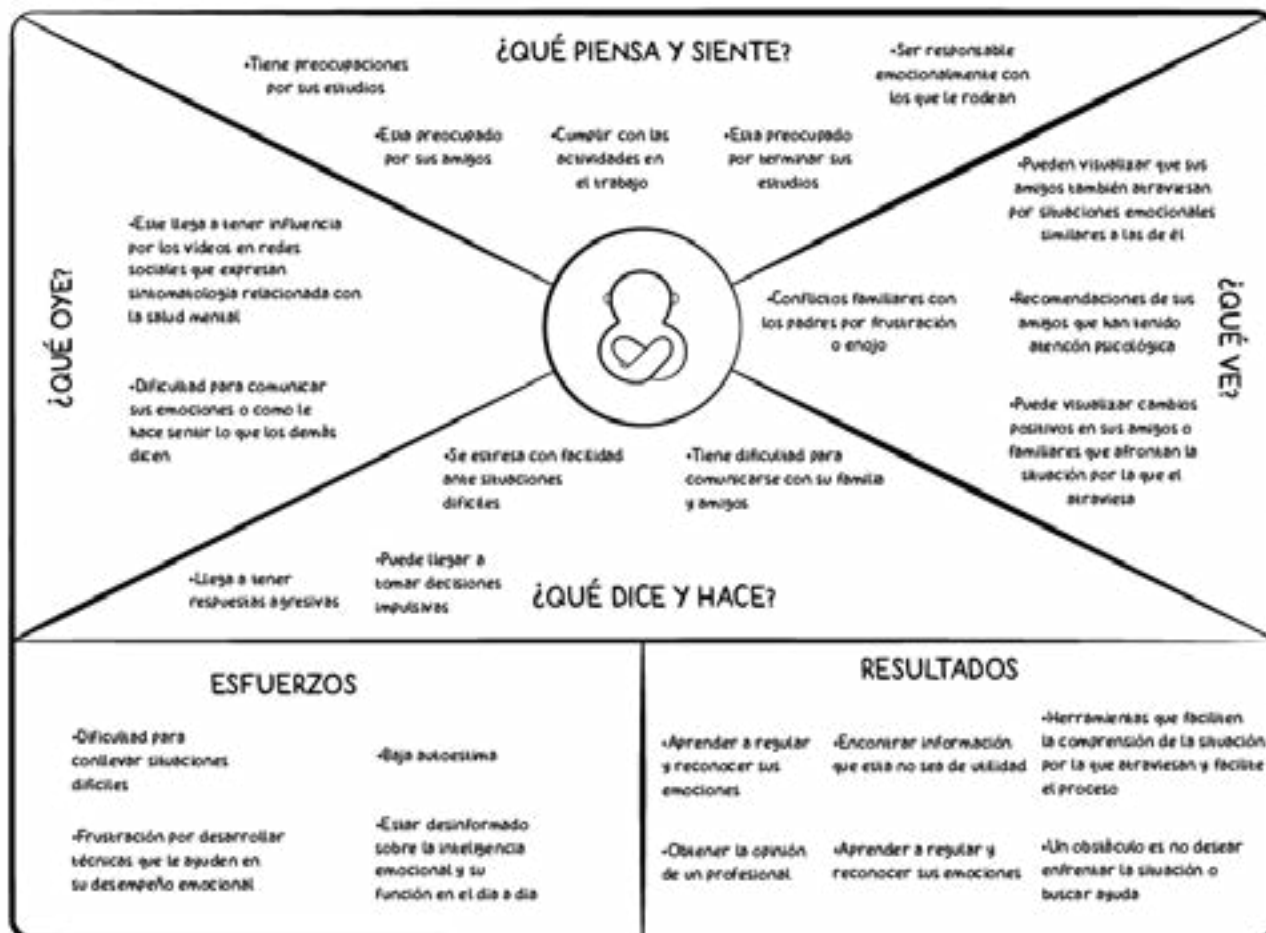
¿QUÉ PIENSA Y SIENTE?

-Tiene preocupaciones por sus estudios

-Esta preocupado por sus amigos

-Cumplir con las actividades en el trabajo

-Esta preocupado por terminar sus estudios

-Ser responsable emocionalmente con los que le rodean

¿QUÉ OYE?

-Este llega a tener influencia por los videos en redes sociales que expresan sintomatologia relacionada con la salud mental

-Dificultad para comunicar sus emociones o como le hace sentir lo que los demás dicen

¿QUÉ VE?

-Pueden visualizar que sus amigos también atraviesan por situaciones emocionales similares a las de él

-Conflictos familiares con los padres por frustración o enojo

-Recomendaciones de sus amigos que han tenido atención psicológica

-Puede visualizar cambios positivos en sus amigos o familiares que afrontan la situación por la que el atraviesa

¿QUÉ DICE Y HACE?

-Se expresa con facilidad ante situaciones dificiles

-Tiene dificultad para comunicarse con su familia y amigos

-Llega a tener respuestas agresivas

-Puede llegar a tomar decisiones impulsivas

ESFUERZOS

-Dificultad para conllevar situaciones dificiles

-Baja autoestima

-Frustración por desarrollar técnicas que le ayuden en su desempeño emocional

-Estar desinformado sobre la inteligencia emocional y su función en el dia a dia

RESULTADOS

-Aprender a regular y reconocer sus emociones

-Encontrar información que esta no sea de utilidad

-Herramientas que faciliten la comprensión de la situación por la que atraviesan y facilite el proceso

-Obtener la opinión de un profesional

-Aprender a regular y reconocer sus emociones

-Un obstáculo es no desear enfrentar la situación o buscar ayuda